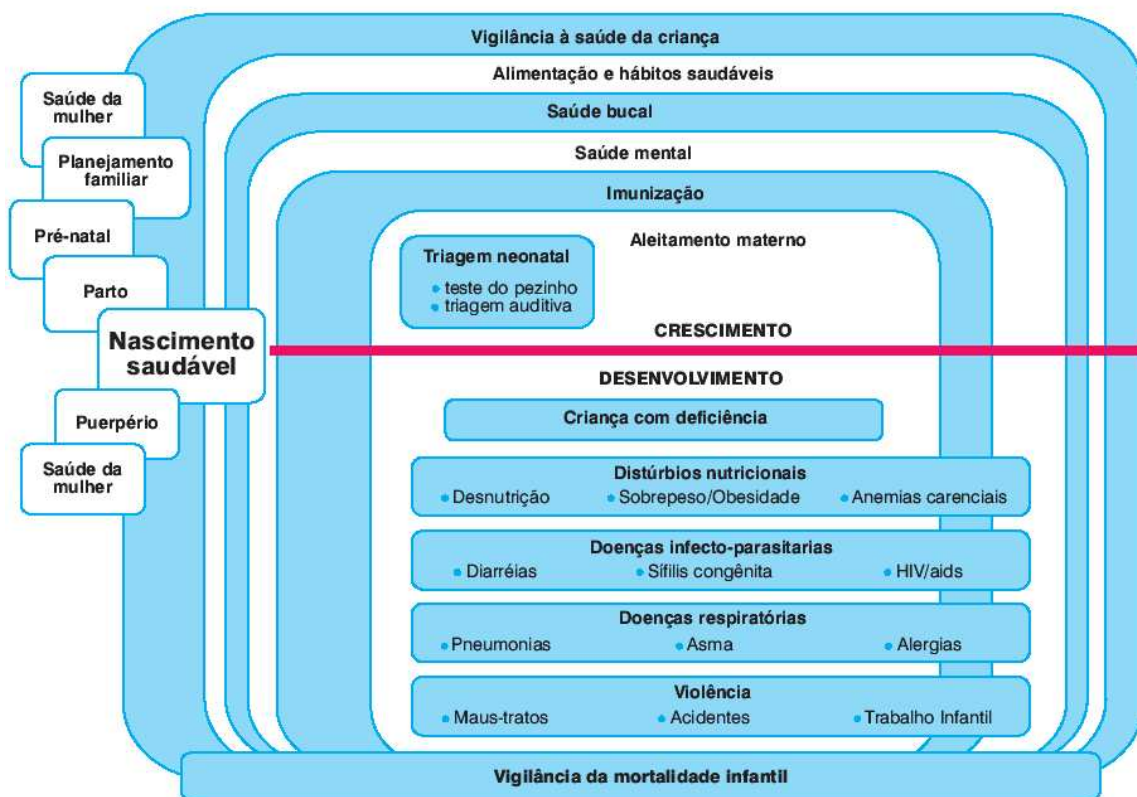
Vigilância à saúde da criança

Alimentação e hábitos saudáveis

Saúde bucal

Saúde mental

Imunização

Aleitamento materno

Saúde da mulher

Planejamento familiar

Pré-natal

Parto

Nascimento saudável

Puerpério

Saúde da mulher

Triagem neonatal
• teste do pezinho
• triagem auditiva

CRESCIMENTO

DESENVOLVIMENTO

Criança com deficiência

Distúrbios nutricionais
• Desnutrição • Sobrepeso/Obesidade • Anemias carenciais

Doenças infecto-parasitarias
• Diarréias • Sífilis congênita • HIV/aids

Doenças respiratórias
• Pneumonias • Asma • Alergias

Violência
• Maus-tratos • Acidentes • Trabalho Infantil

Vigilância da mortalidade infantil